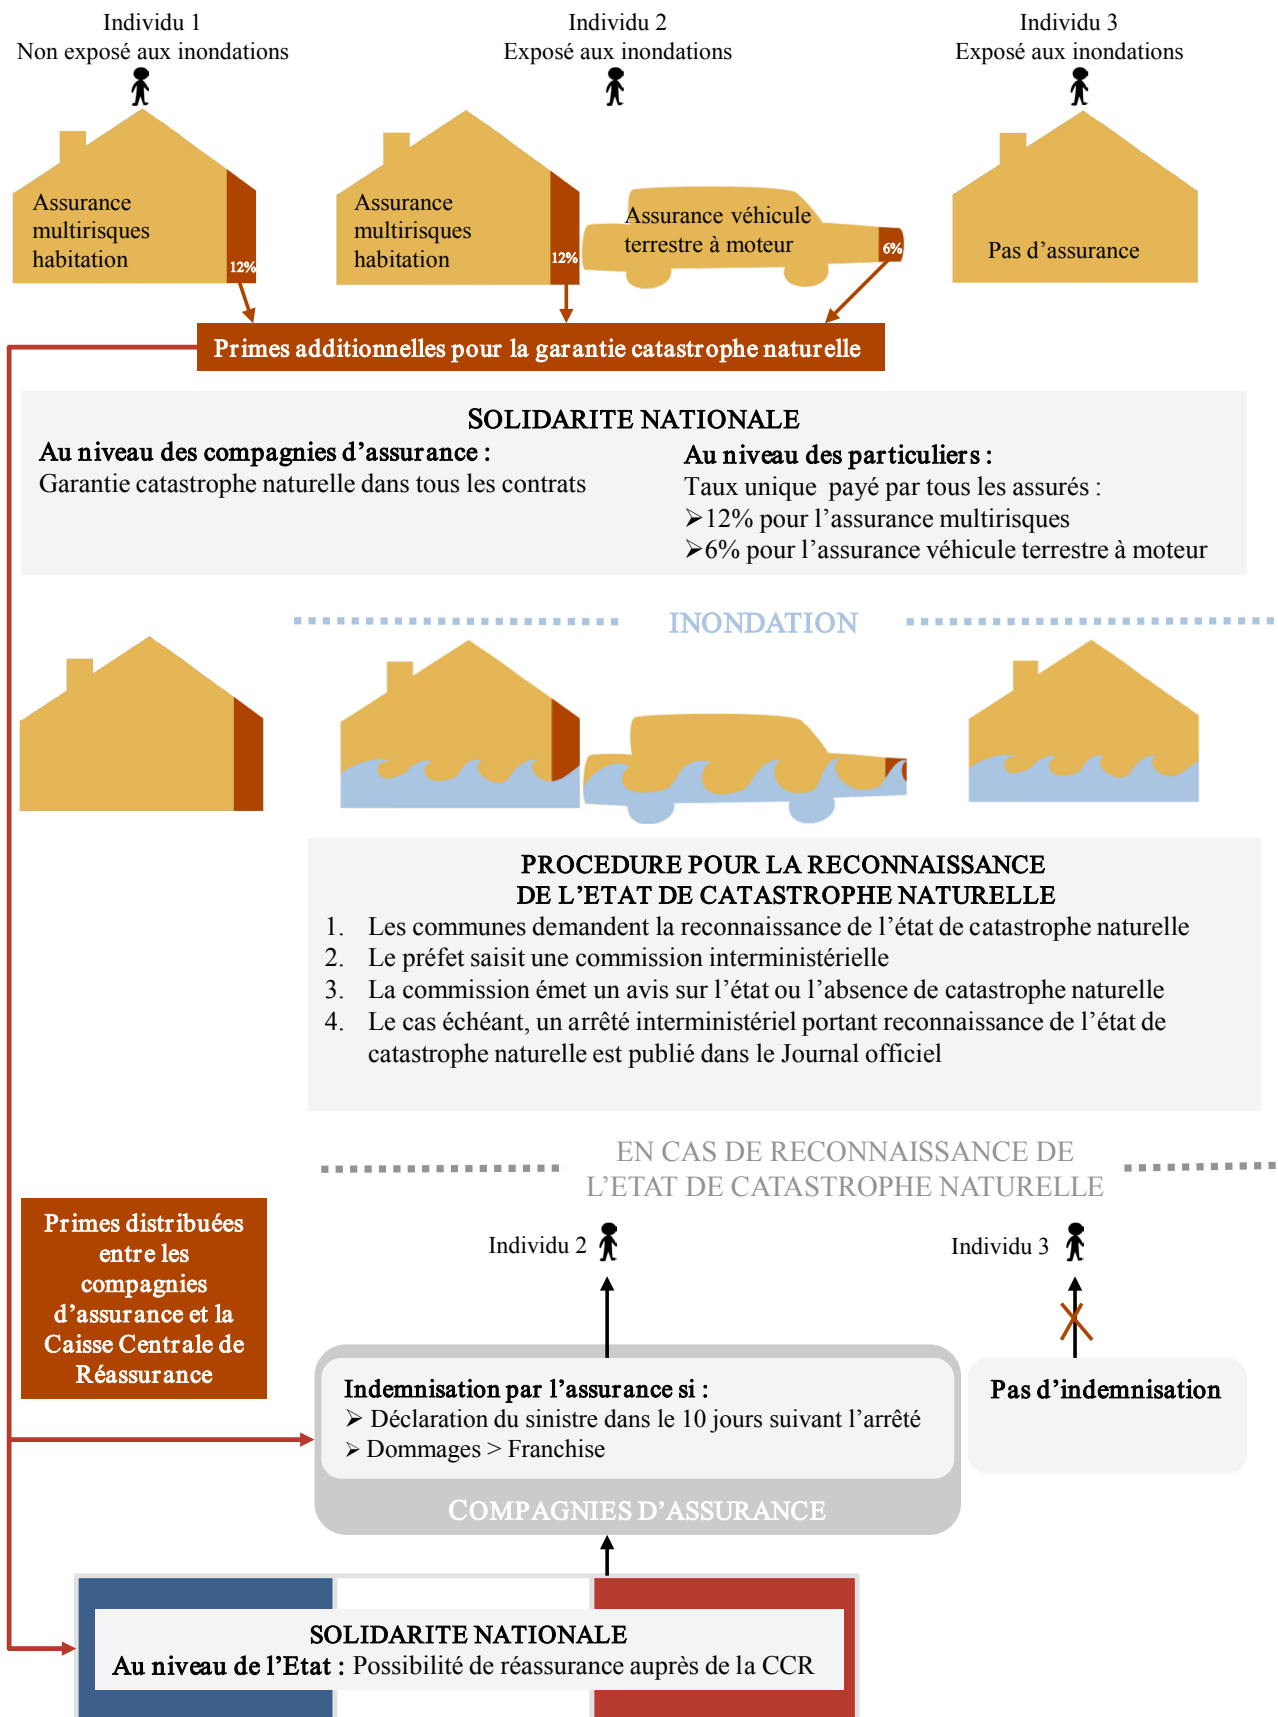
Individu 1
Non exposé aux inondations

Individu 2
Exposé aux inondations

Individu 3
Exposé aux inondations

Assurance multirisques habitation 12%

Assurance multirisques habitation 12%

Assurance véhicule terrestre à moteur 6%

Pas d'assurance

Primes additionnelles pour la garantie catastrophe naturelle

SOLIDARITE NATIONALE
Au niveau des compagnies d'assurance :
Garantie catastrophe naturelle dans tous les contrats

Au niveau des particuliers :
Taux unique payé par tous les assurés :
➢12% pour l'assurance multirisques
➢6% pour l'assurance véhicule terrestre à moteur

INONDATION

PROCEDURE POUR LA RECONNAISSANCE DE L'ETAT DE CATASTROPHE NATURELLE
1. Les communes demandent la reconnaissance de l'état de catastrophe naturelle
2. Le préfet saisit une commission interministérielle
3. La commission émet un avis sur l'état ou l'absence de catastrophe naturelle
4. Le cas échéant, un arrêté interministériel portant reconnaissance de l'état de catastrophe naturelle est publié dans le Journal officiel

EN CAS DE RECONNAISSANCE DE L'ETAT DE CATASTROPHE NATURELLE

Primes distribuées entre les compagnies d'assurance et la Caisse Centrale de Réassurance

Individu 2

Individu 3

Indemnisation par l'assurance si :
➢ Déclaration du sinistre dans le 10 jours suivant l'arrêté
➢ Dommages > Franchise

COMPAGNIES D'ASSURANCE

Pas d'indemnisation

SOLIDARITE NATIONALE
Au niveau de l'Etat : Possibilité de réassurance auprès de la CCR